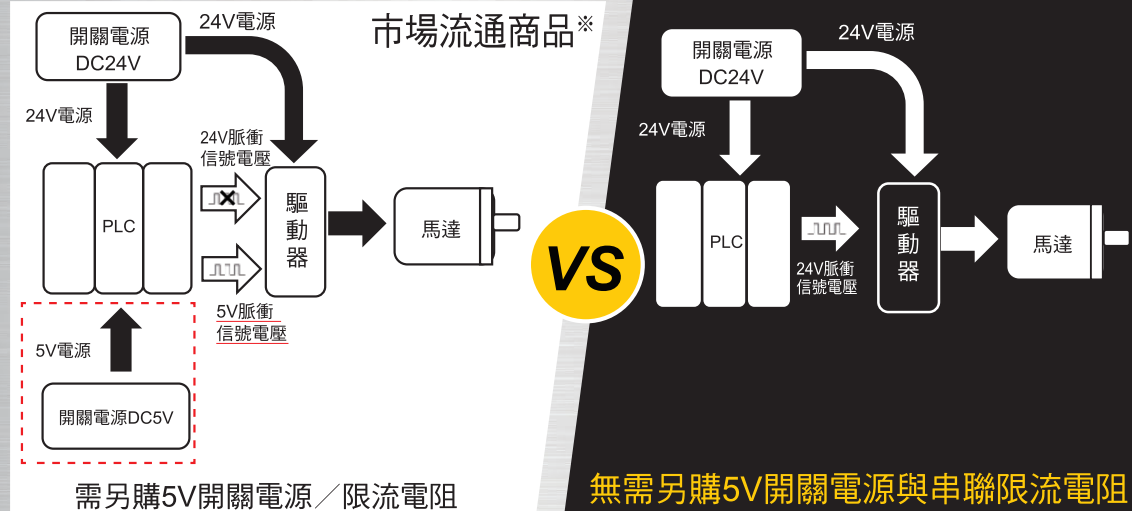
市場流通商品※

開關電源
DC24V

24V電源

24V電源

24V脈衝
信號電壓

PLC

驅
動
器

馬達

5V脈衝
信號電壓

5V電源

開關電源DC5V

需另購5V開關電源／限流電阻

VS

開關電源
DC24V

24V電源

24V電源

PLC

24V脈衝
信號電壓

驅
動
器

馬達

無需另購5V開關電源與串聯限流電阻